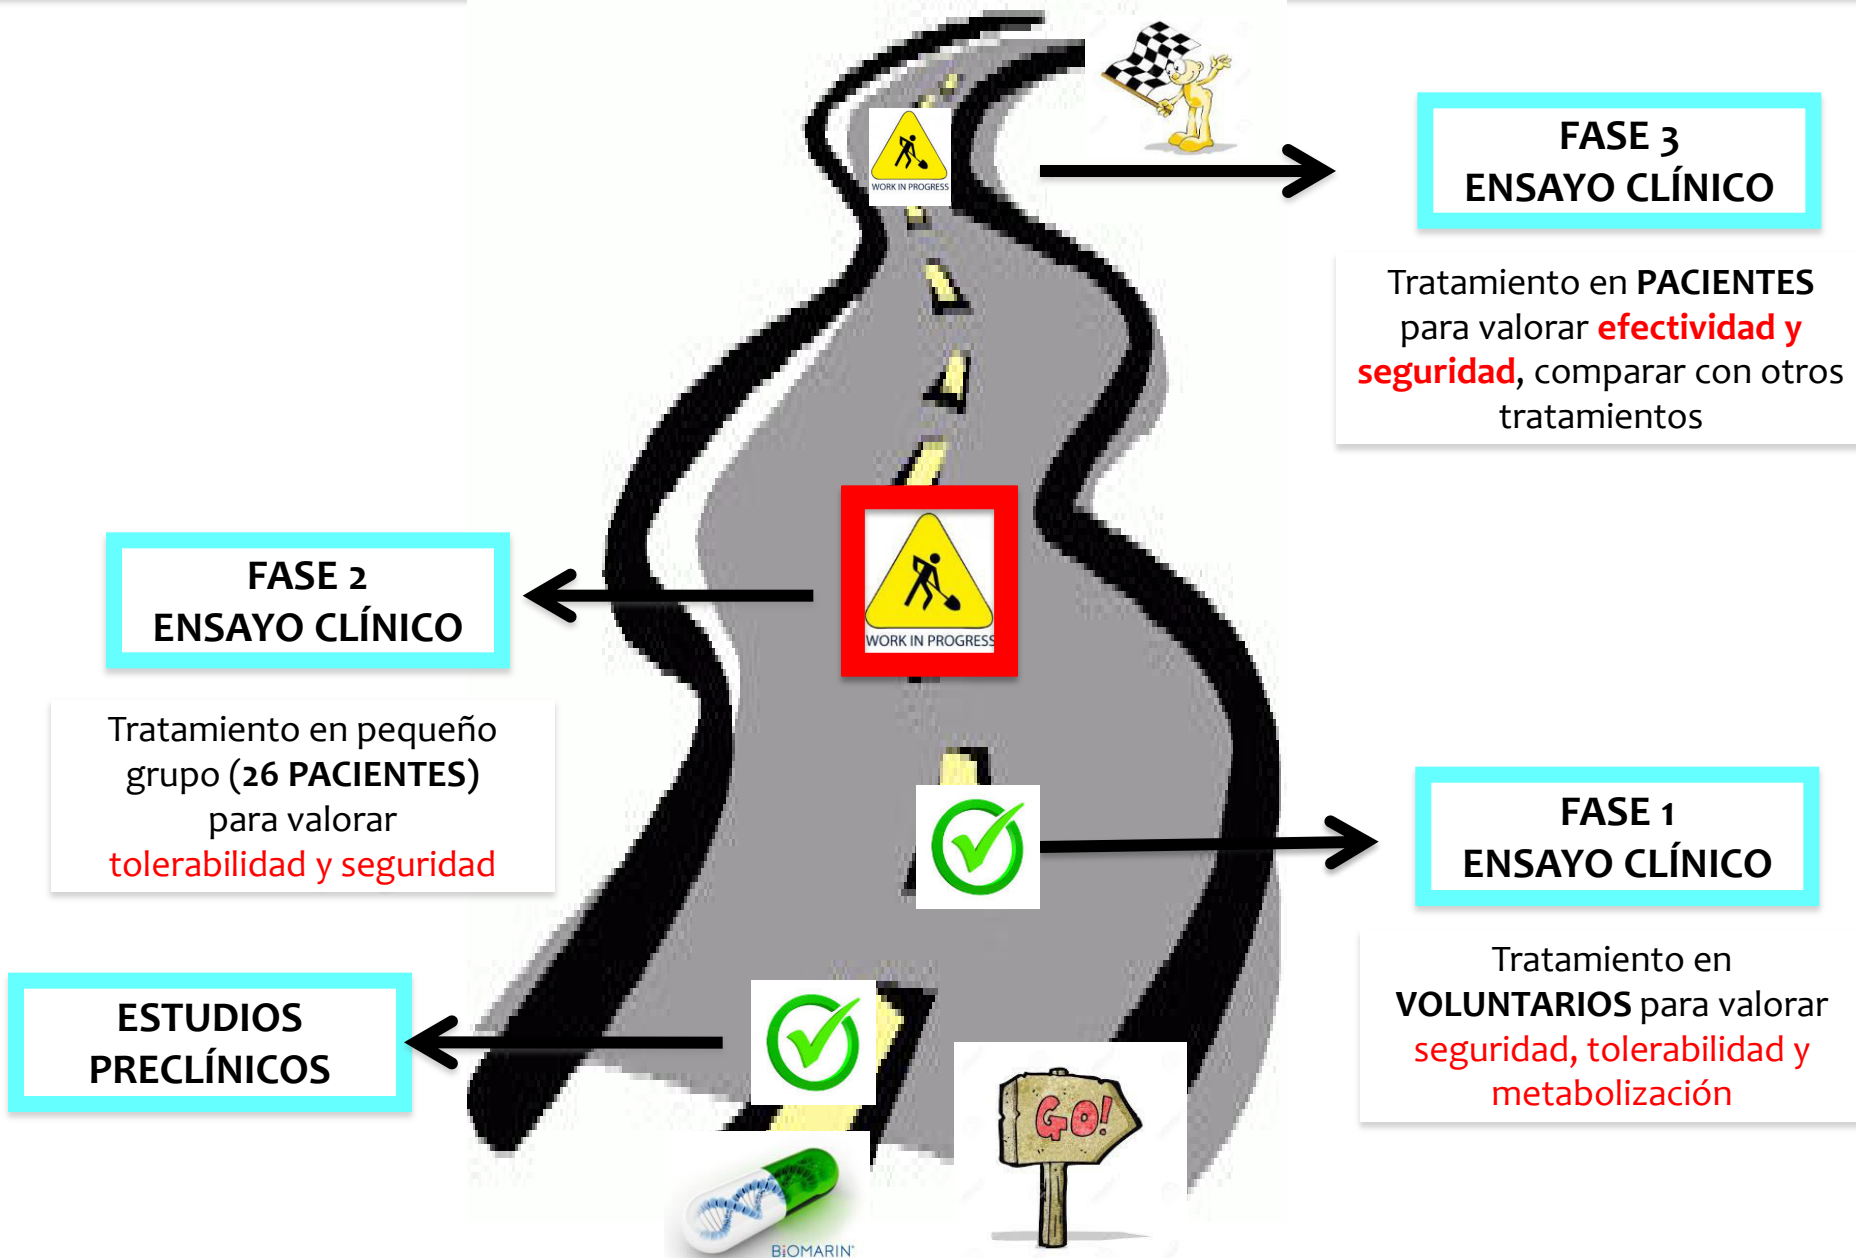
WORK IN PROGRESS

FASE 3
ENSAYO CLÍNICO

Tratamiento en PACIENTES para valorar efectividad y seguridad, comparar con otros tratamientos

FASE 2
ENSAYO CLÍNICO

WORK IN PROGRESS

Tratamiento en pequeño grupo (26 PACIENTES) para valorar tolerabilidad y seguridad

FASE 1
ENSAYO CLÍNICO

Tratamiento en VOLUNTARIOS para valorar seguridad, tolerabilidad y metabolización

ESTUDIOS
PRECLÍNICOS

GO!

BIOMARIN